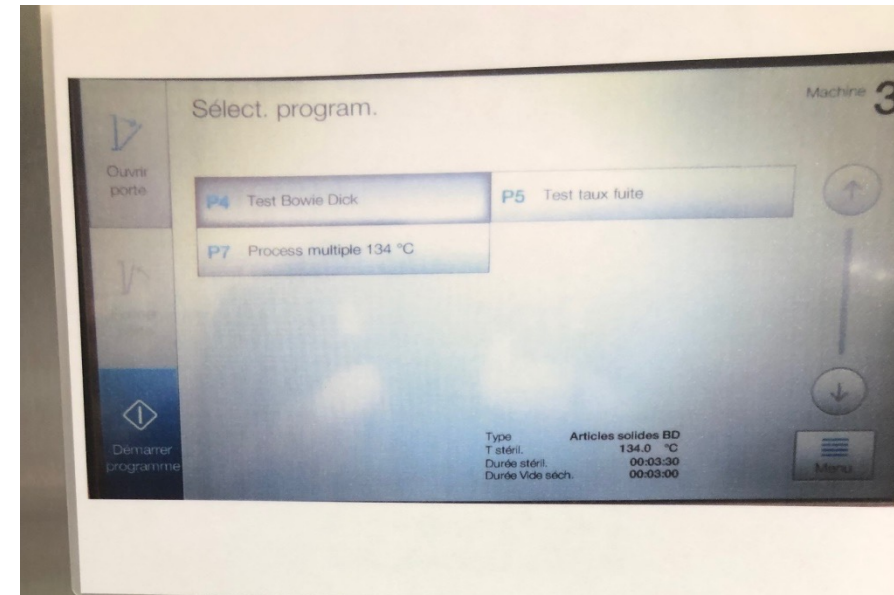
Sélect. program.

Machine 3

Ouvrir porte

P4 Test Bowie Dick

P5 Test taux fuite

P7 Process multiple 134 °C

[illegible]

Démarrer programme

Type Articles solides BD
T stéril. 134.0 °C
Durée stéril. 00:03:30
Durée Vide séch. 00:03:00

Menu